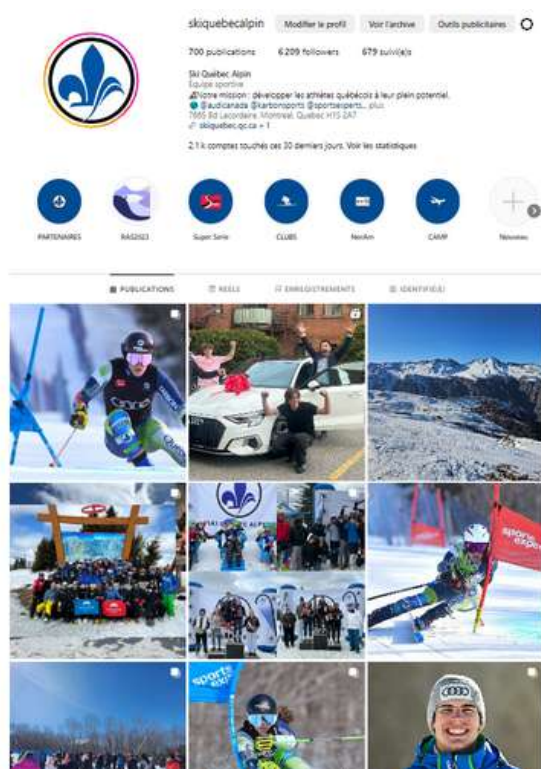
skiquebecalpin Modifier le profil Voir l'archive Outils publicitaires

700 publications 6 209 followers 679 suivi(e)s

Ski Québec Alpin
Équipe sportive
Notre mission : développer les athlètes québécois à leur plein potentiel.
@audicanada @karbonsports @sportsexperts... plus
7665 Bd Lacordaire, Montreal, Quebec H1S 2A7
skiquebec.qc.ca + 1

2,1 k comptes touchés ces 30 derniers jours. Voir les statistiques

PARTENAIRES RAS2023 Super Serie CLUBS NorAm CAMP Nouveau

PUBLICATIONS REELS ENREGISTREMENTS IDENTIFIÉ(E)S